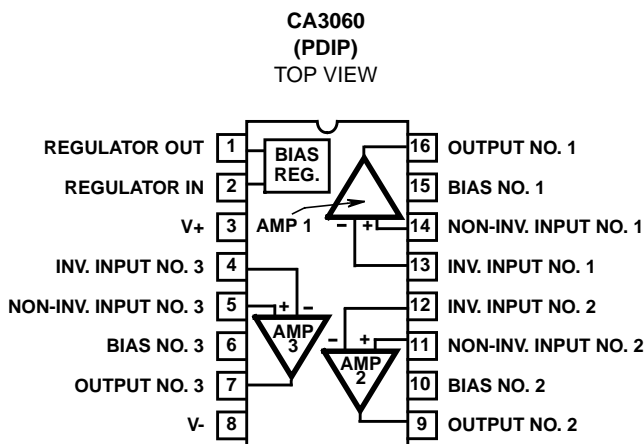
CA3060
(PDIP)
TOP VIEW

REGULATOR OUT 1
REGULATOR IN 2
V+ 3
INV. INPUT NO. 3 4
NON-INV. INPUT NO. 3 5
BIAS NO. 3 6
OUTPUT NO. 3 7
V- 8

BIAS REG.
AMP 1
− +
+ −
AMP 3
− +
AMP 2

16 OUTPUT NO. 1
15 BIAS NO. 1
14 NON-INV. INPUT NO. 1
13 INV. INPUT NO. 1
12 INV. INPUT NO. 2
11 NON-INV. INPUT NO. 2
10 BIAS NO. 2
9 OUTPUT NO. 2